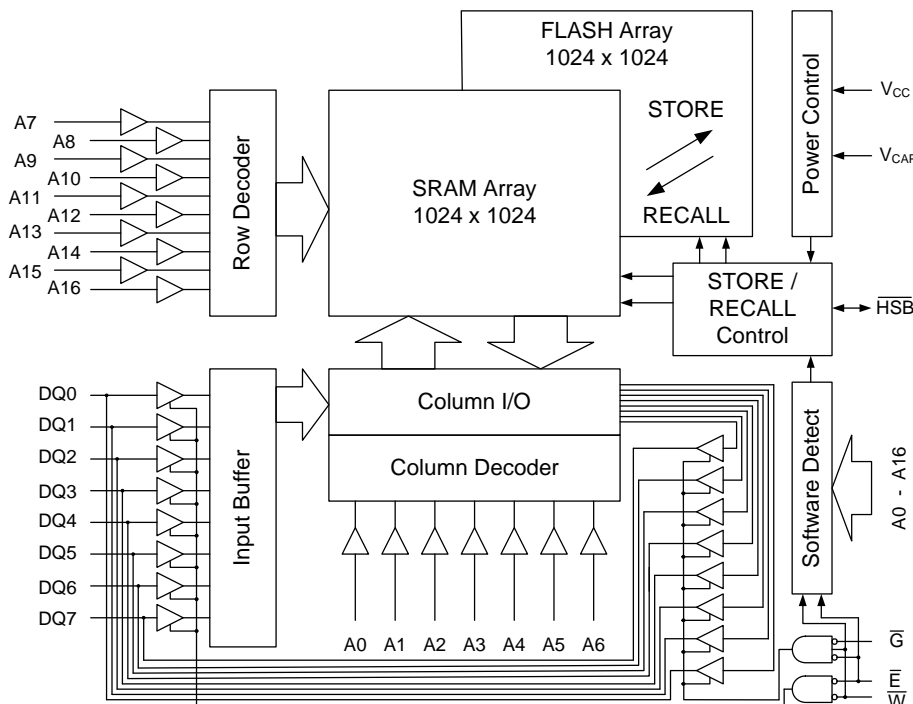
FLASH Array
1024 x 1024

Power Control

$V_{CC}$

$V_{CAP}$

A7
A8
A9
A10
A11
A12
A13
A14
A15
A16

Row Decoder

SRAM Array
1024 x 1024

STORE

RECALL

STORE /
RECALL
Control

$\overline{HSB}$

DQ0
DQ1
DQ2
DQ3
DQ4
DQ5
DQ6
DQ7

Input Buffer

Column I/O

Column Decoder

Software Detect

A0 - A16

A0 A1 A2 A3 A4 A5 A6

$\overline{G}$
$\overline{E}$
$\overline{W}$